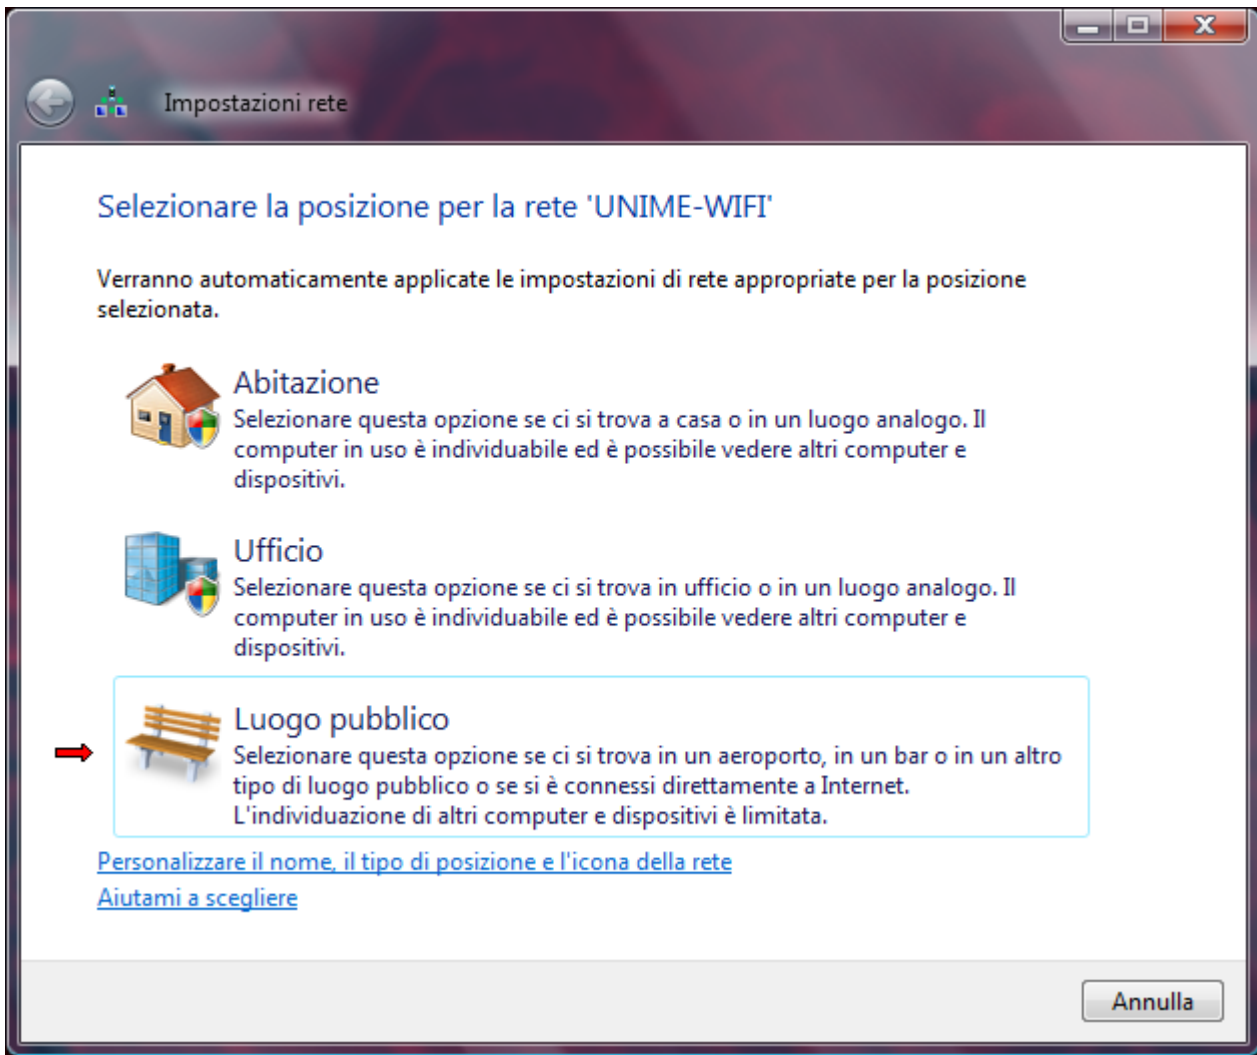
Impostazioni rete

Selezionare la posizione per la rete 'UNIME-WIFI'

Verranno automaticamente applicate le impostazioni di rete appropriate per la posizione selezionata.

Abitazione
Selezionare questa opzione se ci si trova a casa o in un luogo analogo. Il computer in uso è individuabile ed è possibile vedere altri computer e dispositivi.

Ufficio
Selezionare questa opzione se ci si trova in ufficio o in un luogo analogo. Il computer in uso è individuabile ed è possibile vedere altri computer e dispositivi.

Luogo pubblico
Selezionare questa opzione se ci si trova in un aeroporto, in un bar o in un altro tipo di luogo pubblico o se si è connessi direttamente a Internet. L'individuazione di altri computer e dispositivi è limitata.

Personalizzare il nome, il tipo di posizione e l'icona della rete
Aiutami a scegliere

Annulla